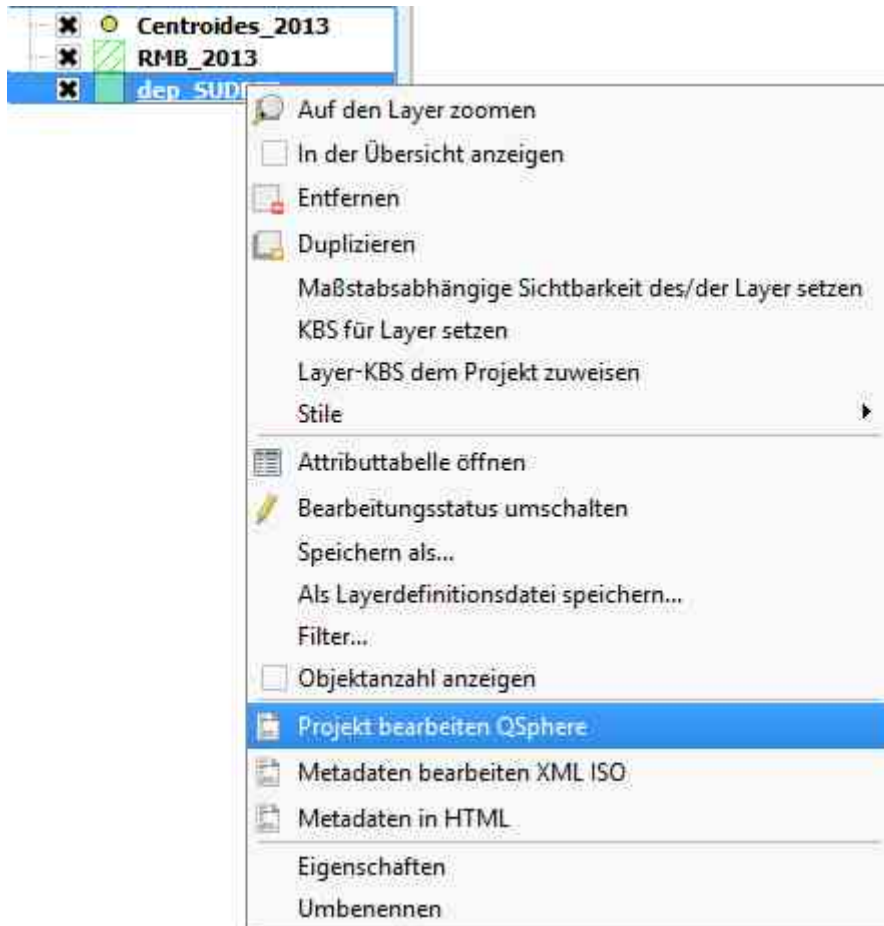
Centroides_2013
RMB_2013
dep_SUD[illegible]

Auf den Layer zoomen
In der Übersicht anzeigen
Entfernen
Duplizieren
Maßstabsabhängige Sichtbarkeit des/der Layer setzen
KBS für Layer setzen
Layer-KBS dem Projekt zuweisen
Stile
Attributtabelle öffnen
Bearbeitungsstatus umschalten
Speichern als...
Als Layerdefinitionsdatei speichern...
Filter...
Objektanzahl anzeigen
Projekt bearbeiten QSphere
Metadaten bearbeiten XML ISO
Metadaten in HTML
Eigenschaften
Umbenennen